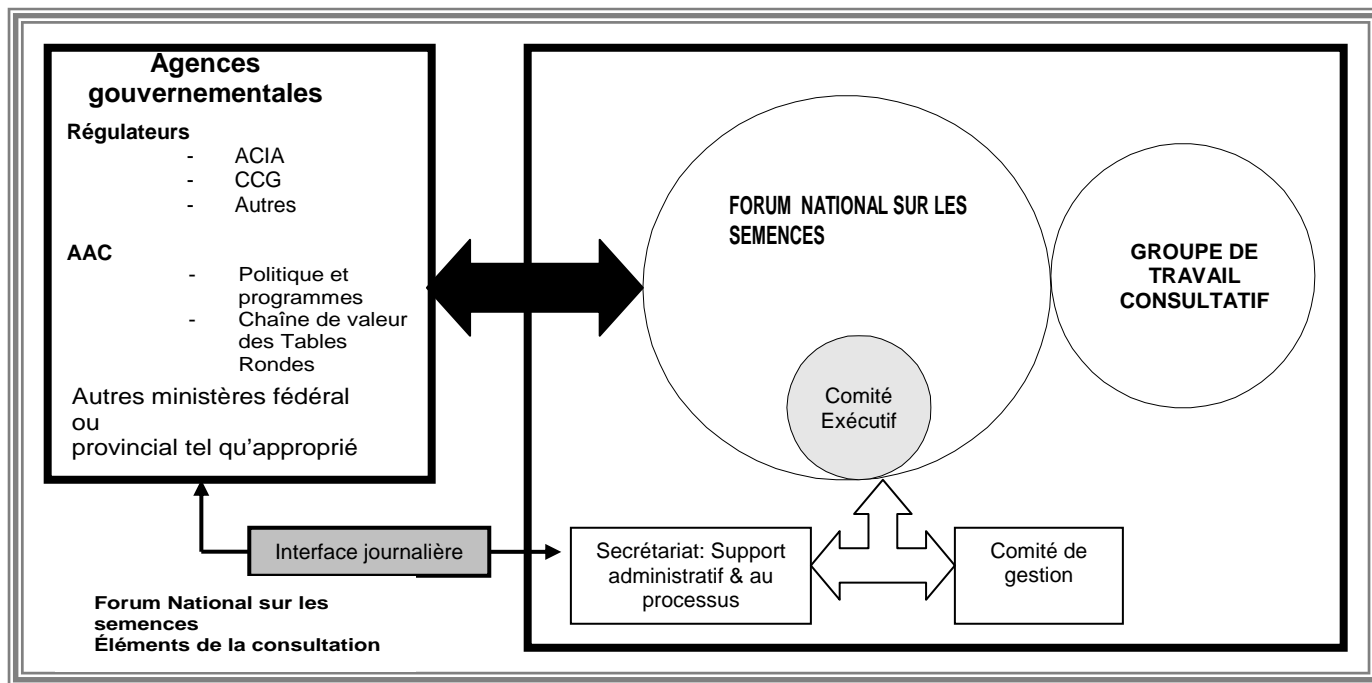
Agences gouvernementales

Régulateurs
- ACIA
- CCG
- Autres

AAC
- Politique et programmes
- Chaîne de valeur des Tables Rondes

Autres ministères fédéral ou provincial tel qu'approprié

FORUM NATIONAL SUR LES SEMENCES

GROUPE DE TRAVAIL CONSULTATIF

Comité Exécutif

Interface journalière

Secrétariat: Support administratif & au processus

Comité de gestion

Forum National sur les semences
Éléments de la consultation